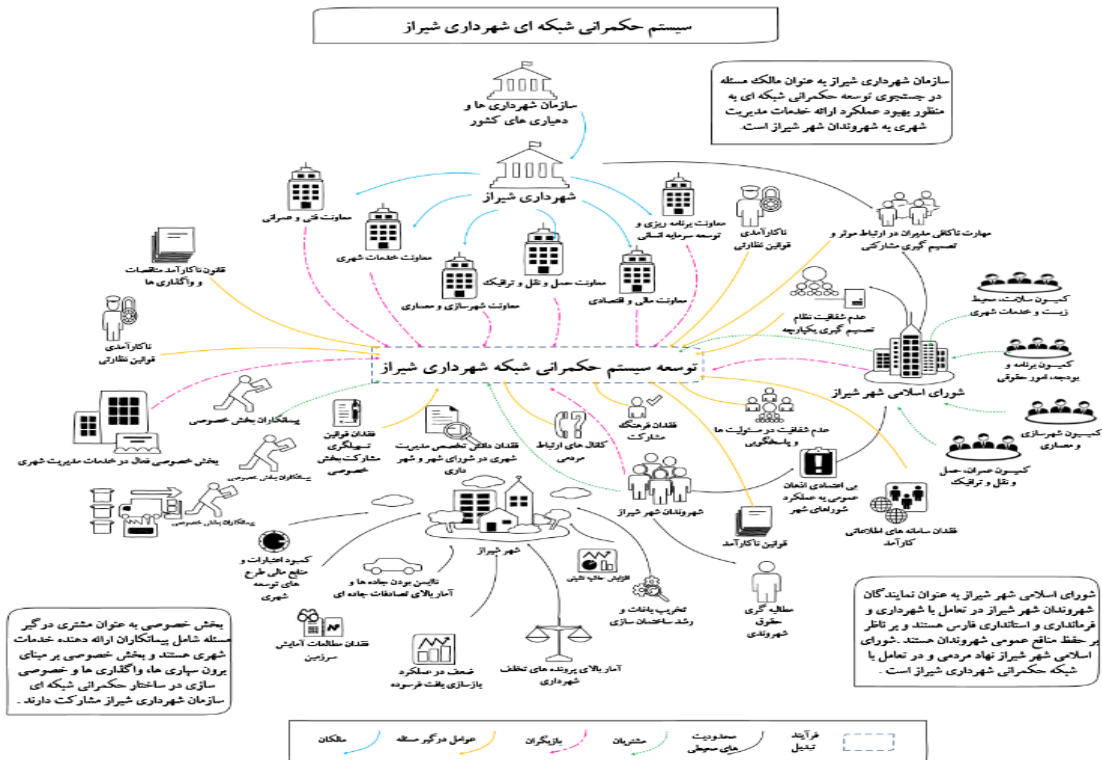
سیستم حکمرانی شبکه ای شهرداری شیراز

سازمان شهرداری شیراز به عنوان مالک مسئله در جستجوی توسعه حکمرانی شبکه ای به منظور بهبود عملکرد ارائه خدمات مدیریت شهری به شهروندان شهر شیراز است.

سازمان شهرداری ها و دهیاری های کشور

شهرداری شیراز

معاونت فنی و عمرانی

معاونت خدمات شهری

معاونت شهرسازی و معماری

معاونت حمل و نقل و ترافیک

معاونت برنامه ریزی و توسعه سرمایه انسانی

معاونت مالی و اقتصادی

ناکارآمدی قوانین نظارتی

مهارت ناکافی مدیران در ارتباط موثر و تصمیم گیری مشارکتی

قانون ناکارآمد مناقصات و واگذاری ها

ناکارآمدی قوانین نظارتی

عدم شفافیت نظام تصمیم گیری یکپارچه

کمیسیون سلامت، محیط زیست و خدمات شهری

کمیسیون برنامه و بودجه، امور حقوقی

توسعه سیستم حکمرانی شبکه شهرداری شیراز

شورای اسلامی شهر شیراز

کمیسیون شهرسازی و معماری

کمیسیون عمران، حمل و نقل و ترافیک

پیمانکاران بخش خصوصی

بخش خصوصی فعال در خدمات مدیریت شهری

فقدان قوانین تسهیلگری مشارکت بخش خصوصی

فقدان دانش تخصصی مدیریت شهری در شورای شهر و شهرداری

کانال های ارتباط مردمی

فقدان فرهنگ مشارکت

عدم شفافیت در مسئولیت ها و پاسخگویی

بی اعتمادی اذهان عمومی به عملکرد شوراهای شهر

فقدان سامانه های اطلاعاتی کارآمد

پیمانکاران بخش خصوصی

پیمانکاران بخش خصوصی

شهروندان شهر شیراز

قوانین ناکارآمد

کمبود اعتبارات و منابع مالی طرح های توسعه شهری

شهر شیراز

نا ایمن بودن جاده ها و آمار بالای تصادفات جاده ای

افزایش جرائم شهری

تخریب بافت ها و رشد ساختمان سازی

مطالبه گری حقوق شهروندی

فقدان مطالعات آمایش سرزمین

ضعف در عملکرد بازسازی بافت فرسوده

آمار بالای پرونده های تخلف شهرداری

شورای اسلامی شهر شیراز به عنوان نمایندگان شهروندان شهر شیراز در تعامل با شهرداری و فرمانداری و استانداری فارس هستند و بر ناظر بر حفظ منافع عمومی شهروندان هستند. شورای اسلامی شهر شیراز نهاد مردمی و در تعامل با شبکه حکمرانی شهرداری شیراز است.

بخش خصوصی به عنوان مشتری درگیر مسئله شامل پیمانکاران ارائه دهنده خدمات شهری هستند و بخش خصوصی بر مبنای برون سپاری ها، واگذاری ها و خصوصی سازی در ساختار حکمرانی شبکه ای سازمان شهرداری شیراز مشارکت دارند.

مالکان | عوامل درگیر مسئله | بازیگران | مشتریان | محدودیت های محیطی | فرآیند تبدیل